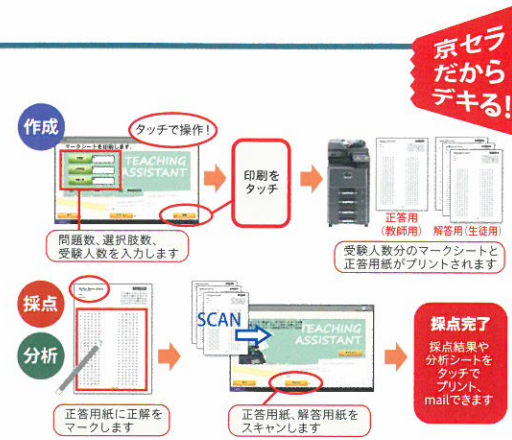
京セラだからデキる!

作成

タッチで操作!

マークシートを印刷します。

TEACHING ASSISTANT

印刷をタッチ

正答用(教師用)

解答用(生徒用)

問題数、選択肢数、受験人数を入力します

受験人数分のマークシートと正答用紙がプリントされます

採点

分析

SCAN

TEACHING ASSISTANT

採点完了

採点結果や分析シートをタッチでプリント、mailできます

正答用紙に正解をマークします

正答用紙、解答用紙をスキャンします